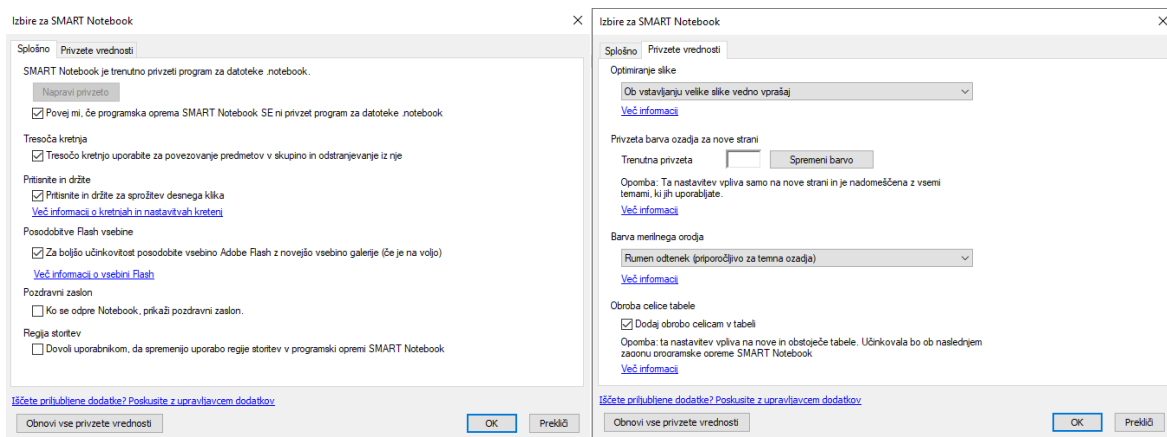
Izbire za SMART Notebook ✕

Splošno | Privzete vrednosti

SMART Notebook je trenutno privzeti program za datoteke .notebook.

Napravi privzeto

☑ Povej mi, če programska oprema SMART Notebook SE ni privzet program za datoteke .notebook

Tresoča kretnja

☑ Tresočo kretnjo uporabite za povezovanje predmetov v skupino in odstranjevanje iz nje

Pritisnite in držite

☑ Pritisnite in držite za sprožitev desnega klika

Več informacij o kretnjah in nastavitvah kretenj

Posodobitve Flash vsebine

☑ Za boljšo učinkovitost posodobite vsebino Adobe Flash z novejšo vsebino galerije (če je na voljo)

Več informacij o vsebini Flash

Pozdravni zaslon

☐ Ko se odpre Notebook, prikaži pozdravni zaslon.

Regija storitev

☐ Dovoli uporabnikom, da spremenijo uporabo regije storitev v programski opremi SMART Notebook

Iščete priljubljene dodatke? Poskusite z upravljavcem dodatkov

Obnovi vse privzete vrednosti | OK | Prekliči

Izbire za SMART Notebook ✕

Splošno | Privzete vrednosti

Optimiranje slike

Ob vstavljanju velike slike vedno vprašaj

Več informacij

Privzeta barva ozadja za nove strani

Trenutna privzeta | Spremeni barvo

Opomba: Ta nastavitev vpliva samo na nove strani in je nadomeščena z vsemi temami, ki jih uporabljate.

Več informacij

Barva merilnega orodja

Rumen odtenek (priporočljivo za temna ozadja)

Več informacij

Obroba celice tabele

☑ Dodaj obrobo celicam v tabeli

Opomba: ta nastavitev vpliva na nove in obstoječe tabele. Učinkovala bo ob naslednjem zagonu programske opreme SMART Notebook

Več informacij

Iščete priljubljene dodatke? Poskusite z upravljavcem dodatkov

Obnovi vse privzete vrednosti | OK | Prekliči